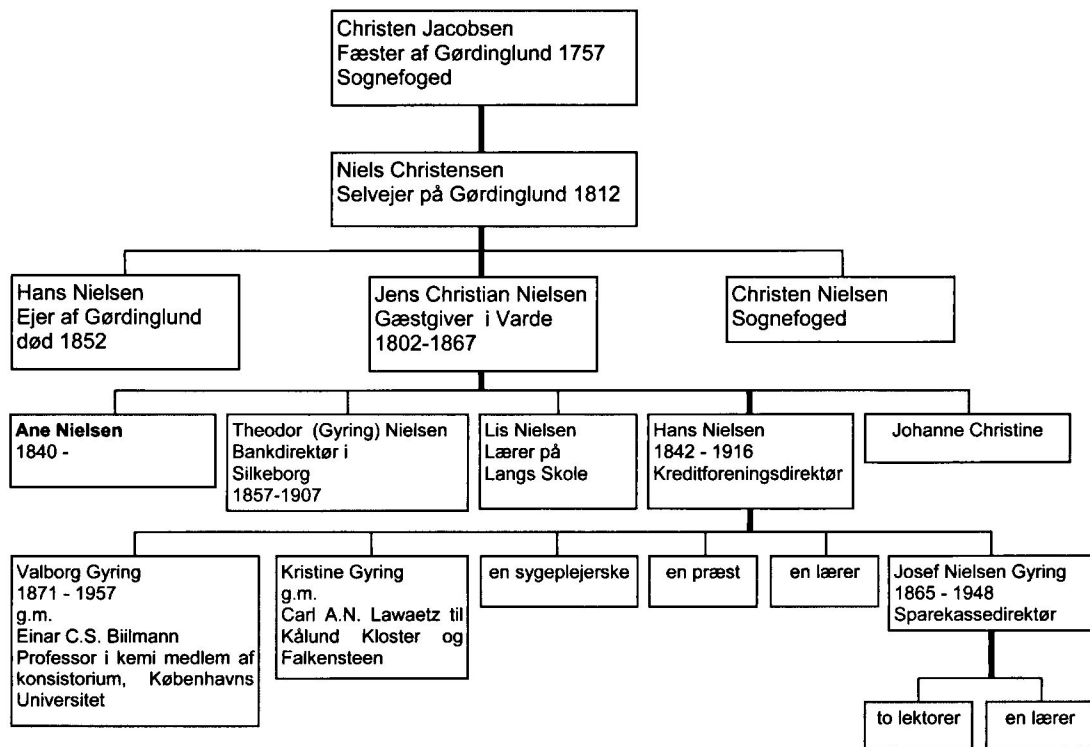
Christen Jacobsen
Fæster af Gørdinglund 1757
Sognefoged

Niels Christensen
Selvejer på Gørdinglund 1812

Hans Nielsen
Ejer af Gørdinglund
død 1852

Jens Christian Nielsen
Gæstgiver i Varde
1802-1867

Christen Nielsen
Sognefoged

**Ane Nielsen**
1840 -

Theodor (Gyring) Nielsen
Bankdirektør i Silkeborg
1857-1907

Lis Nielsen
Lærer på Langs Skole

Hans Nielsen
1842 - 1916
Kreditforeningsdirektør

Johanne Christine

Valborg Gyring
1871 - 1957
g.m.
Einar C.S. Biilmann
Professor i kemi medlem af konsistorium, Københavns Universitet

Kristine Gyring
g.m.
Carl A.N. Lawaetz til Kålund Kloster og Falkensteen

en sygeplejerske

en præst

en lærer

Josef Nielsen Gyring
1865 - 1948
Sparekassedirektør

to lektorer

en lærer